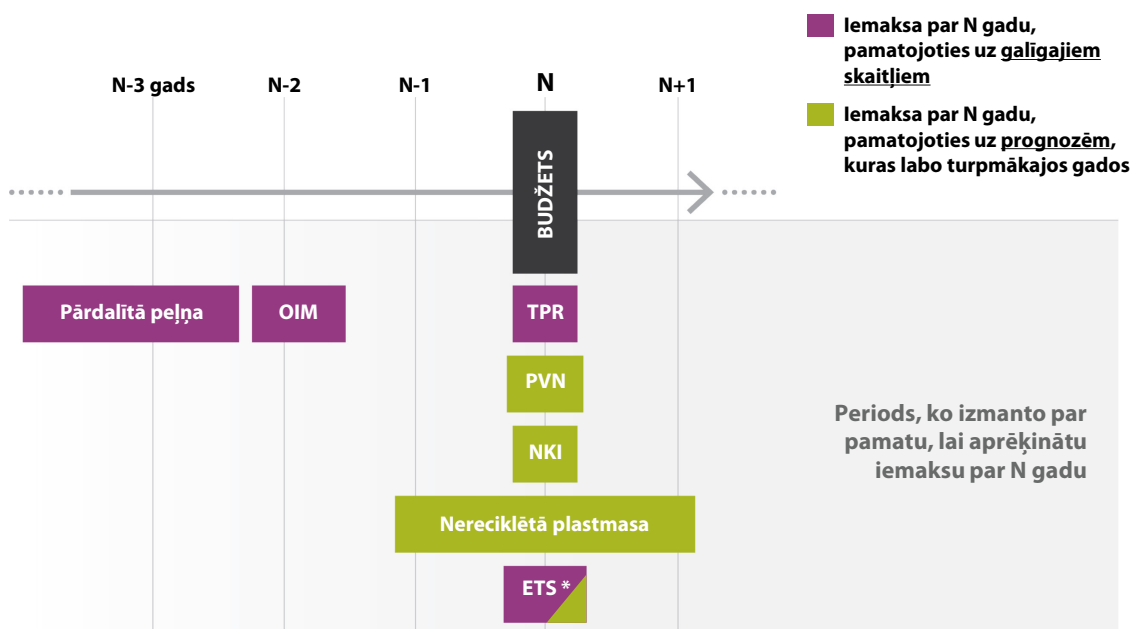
Iemaksa par N gadu, pamatojoties uz galīgajiem skaitļiem

Iemaksa par N gadu, pamatojoties uz prognozēm, kuras labo turpmākajos gados

N-3 gads N-2 N-1 N N+1

BUDŽETS

Pārdalītā peļņa

OIM

TPR

PVN

NKI

Nereciklētā plastmasa

ETS *

Periods, ko izmanto par pamatu, lai aprēķinātu iemaksu par N gadu